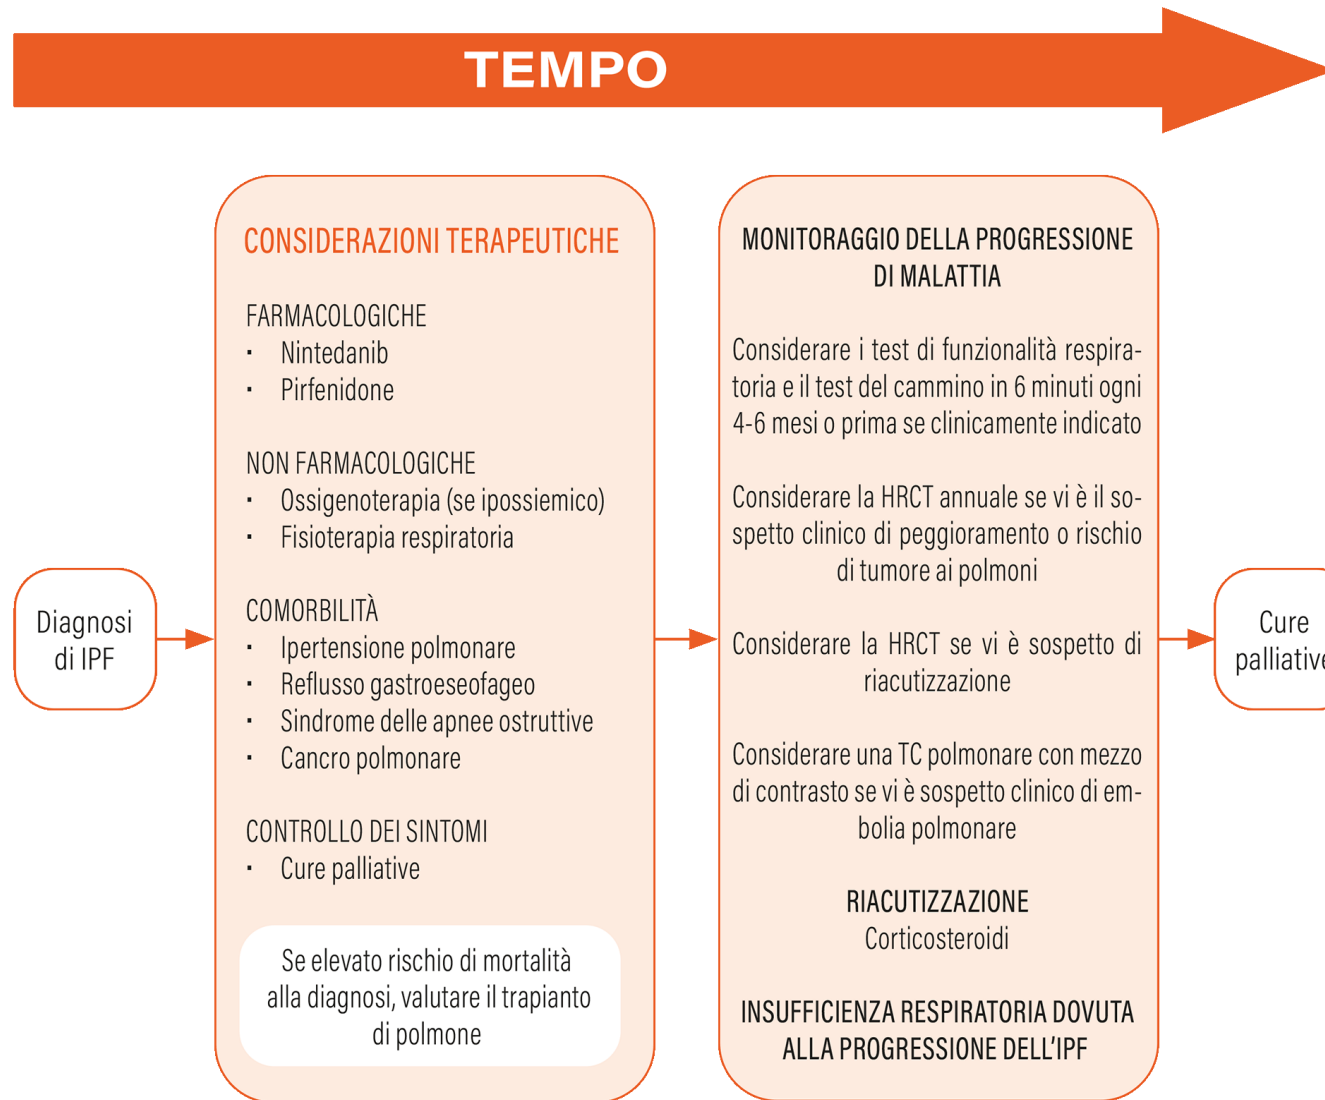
TEMPO

Diagnosi di IPF

CONSIDERAZIONI TERAPEUTICHE

FARMACOLOGICHE
- Nintedanib
- Pirfenidone

NON FARMACOLOGICHE
- Ossigenoterapia (se ipossiemico)
- Fisioterapia respiratoria

COMORBILITÀ
- Ipertensione polmonare
- Reflusso gastroeseofageo
- Sindrome delle apnee ostruttive
- Cancro polmonare

CONTROLLO DEI SINTOMI
- Cure palliative

Se elevato rischio di mortalità alla diagnosi, valutare il trapianto di polmone

MONITORAGGIO DELLA PROGRESSIONE DI MALATTIA

Considerare i test di funzionalità respiratoria e il test del cammino in 6 minuti ogni 4-6 mesi o prima se clinicamente indicato

Considerare la HRCT annuale se vi è il sospetto clinico di peggioramento o rischio di tumore ai polmoni

Considerare la HRCT se vi è sospetto di riacutizzazione

Considerare una TC polmonare con mezzo di contrasto se vi è sospetto clinico di embolia polmonare

RIACUTIZZAZIONE
Corticosteroidi

INSUFFICIENZA RESPIRATORIA DOVUTA ALLA PROGRESSIONE DELL'IPF

Cure palliative